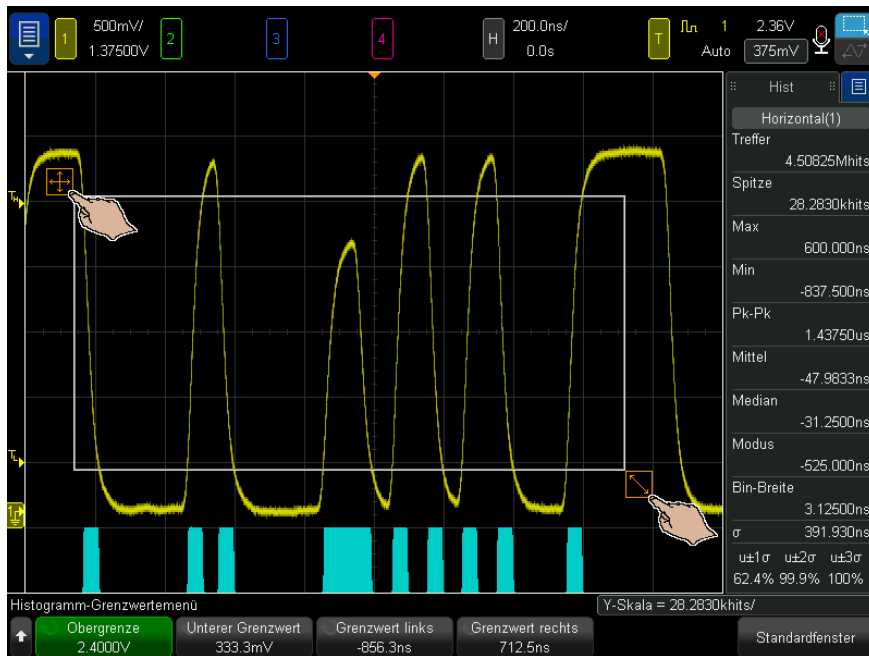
1 500mV/ 1.37500V 2 3 4 H 200.0ns/ 0.0s T 1 2.36V Auto 375mV

Hist

Horizontal(1)

Treffer
4.50825Mhits

Spitze
28.2830khits

Max
600.000ns

Min
-837.500ns

Pk-Pk
1.43750us

Mittel
-47.9833ns

Median
-31.2500ns

Modus
-525.000ns

Bin-Breite
3.12500ns

σ 391.930ns

u±1σ u±2σ u±3σ
62.4% 99.9% 100%

Histogramm-Grenzwertemenü

Y-Skala = 28.2830khits/

Obergrenze
2.4000V

Unterer Grenzwert
333.3mV

Grenzwert links
-856.3ns

Grenzwert rechts
712.5ns

Standardfenster